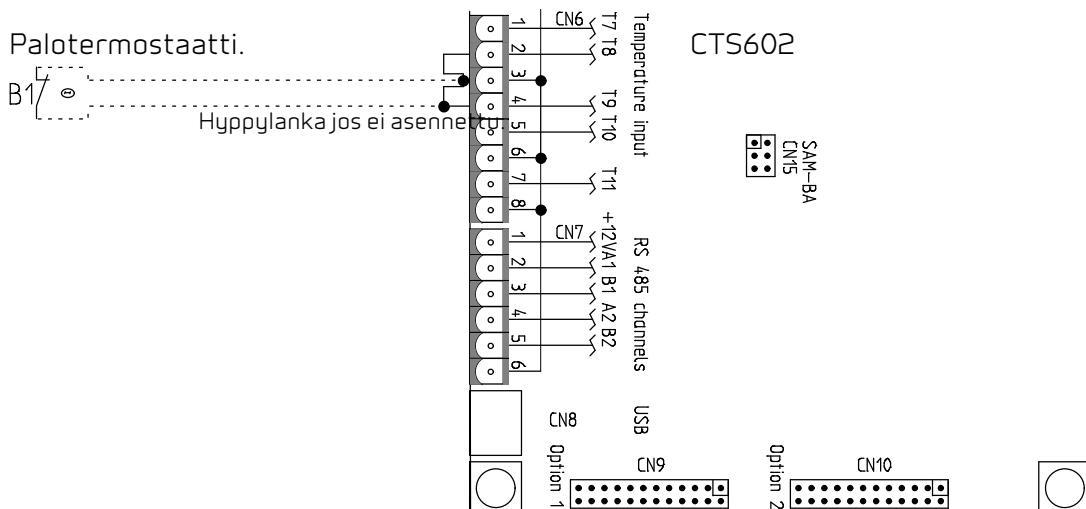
Palotermostaatti.

B1

Hyppylanka jos ei asennettu

CN6

1
2
3
4
5
6
7
8

T7 T8
T9 T10
T11

Temperature input

CTS602

SAM-BA
CN15

CN7

1
2
3
4
5
6

+12V A1 B1 A2 B2

RS 485 channels

CN8

USB

Option 1

CN9

Option 2

CN10